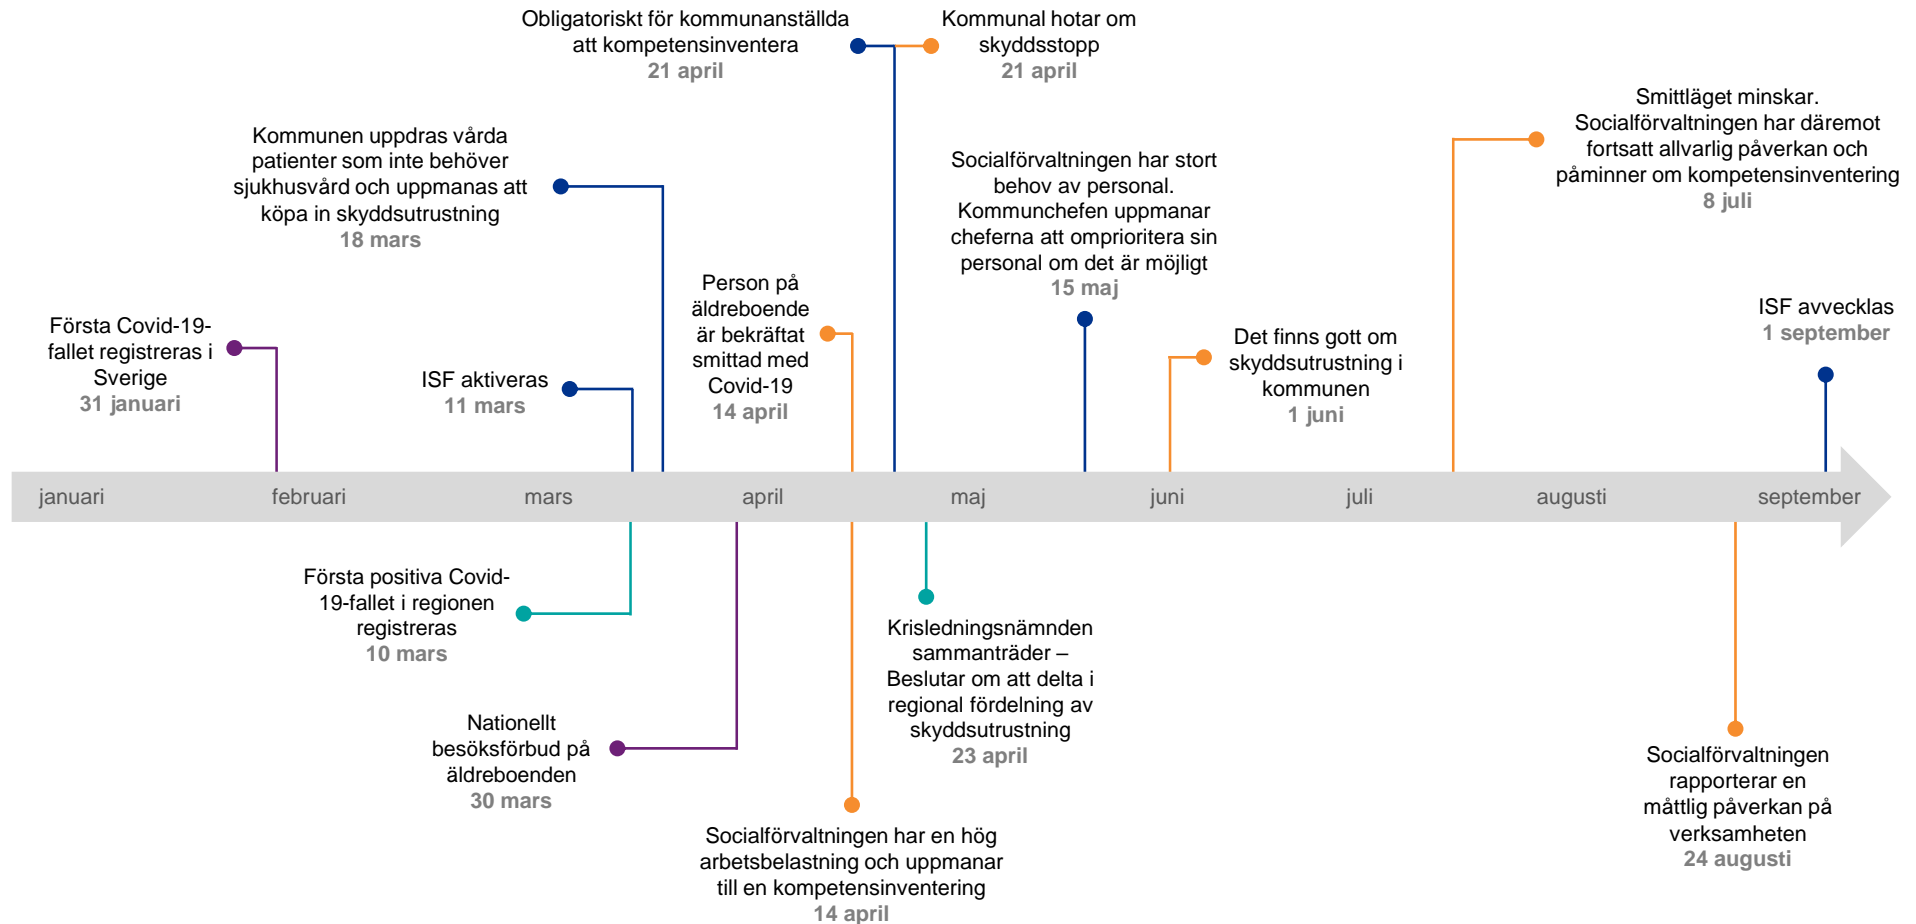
Obligatoriskt för kommunanställda att kompetensinventera
21 april

Kommunal hotar om skyddsstopp
21 april

Kommunen uppdras vårda patienter som inte behöver sjukhusvård och uppmanas att köpa in skyddsutrustning
18 mars

Socialförvaltningen har stort behov av personal. Kommunchefen uppmanar cheferna att omprioritera sin personal om det är möjligt
15 maj

Smittläget minskar. Socialförvaltningen har däremot fortsatt allvarlig påverkan och påminner om kompetensinventering
8 juli

Person på äldreboende är bekräftat smittad med Covid-19
14 april

Första Covid-19-fallet registreras i Sverige
31 januari

ISF aktiveras
11 mars

Det finns gott om skyddsutrustning i kommunen
1 juni

ISF avvecklas
1 september

januari februari mars april maj juni juli augusti september

Första positiva Covid-19-fallet i regionen registreras
10 mars

Krisledningsnämnden sammanträder – Beslutar om att delta i regional fördelning av skyddsutrustning
23 april

Nationellt besöksförbud på äldreboenden
30 mars

Socialförvaltningen rapporterar en måttlig påverkan på verksamheten
24 augusti

Socialförvaltningen har en hög arbetsbelastning och uppmanar till en kompetensinventering
14 april